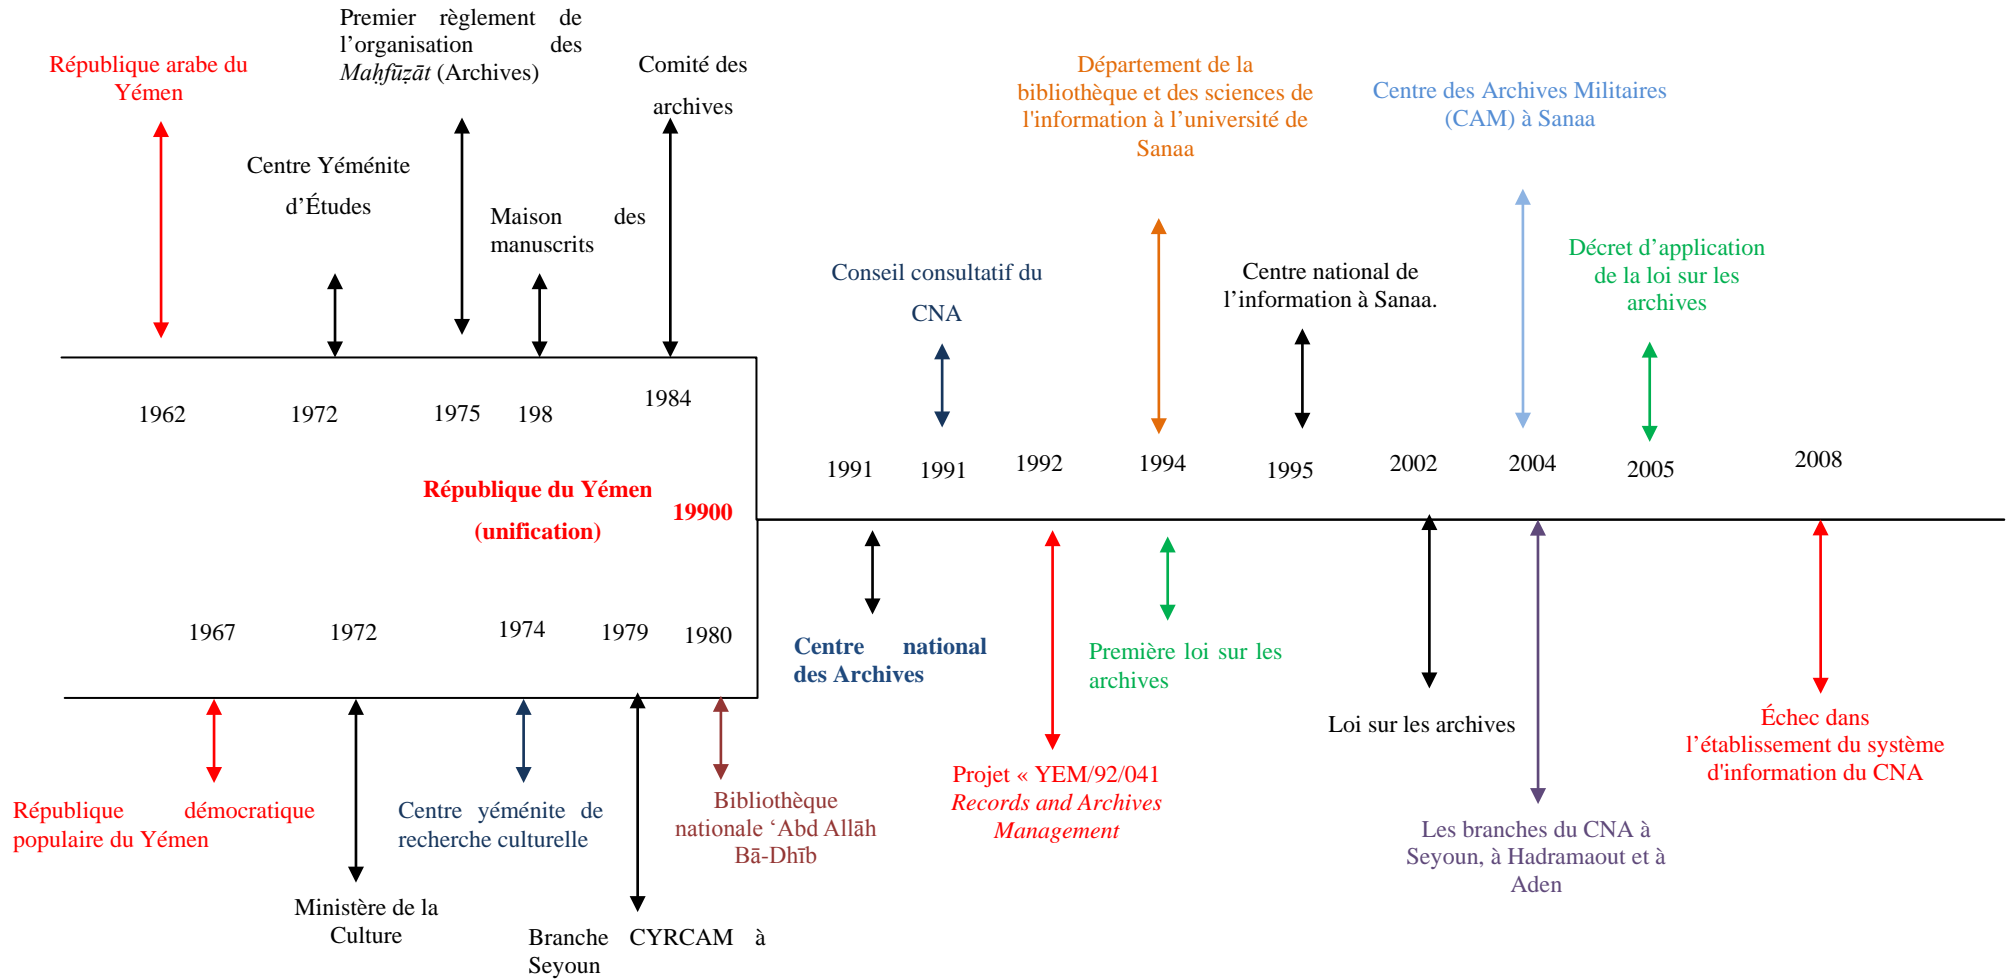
République arabe du Yémen

Centre Yéménite d'Études

Premier règlement de l'organisation des *Maḥfūẓāt* (Archives)

Maison des manuscrits

Comité des archives

1962 1972 1975 198 1984

République du Yémen (unification)

19900

1967 1972 1974 1979 1980

République démocratique populaire du Yémen

Ministère de la Culture

Centre yéménite de recherche culturelle

Branche CYRCAM à Seyoun

Bibliothèque nationale 'Abd Allāh Bā-Dhīb

Conseil consultatif du CNA

Département de la bibliothèque et des sciences de l'information à l'université de Sanaa

Centre national de l'information à Sanaa.

Centre des Archives Militaires (CAM) à Sanaa

Décret d'application de la loi sur les archives

1991 1991 1992 1994 1995 2002 2004 2005 2008

Centre national des Archives

Projet « YEM/92/041 *Records and Archives Management*

Première loi sur les archives

Loi sur les archives

Les branches du CNA à Seyoun, à Hadramaout et à Aden

Échec dans l'établissement du système d'information du CNA